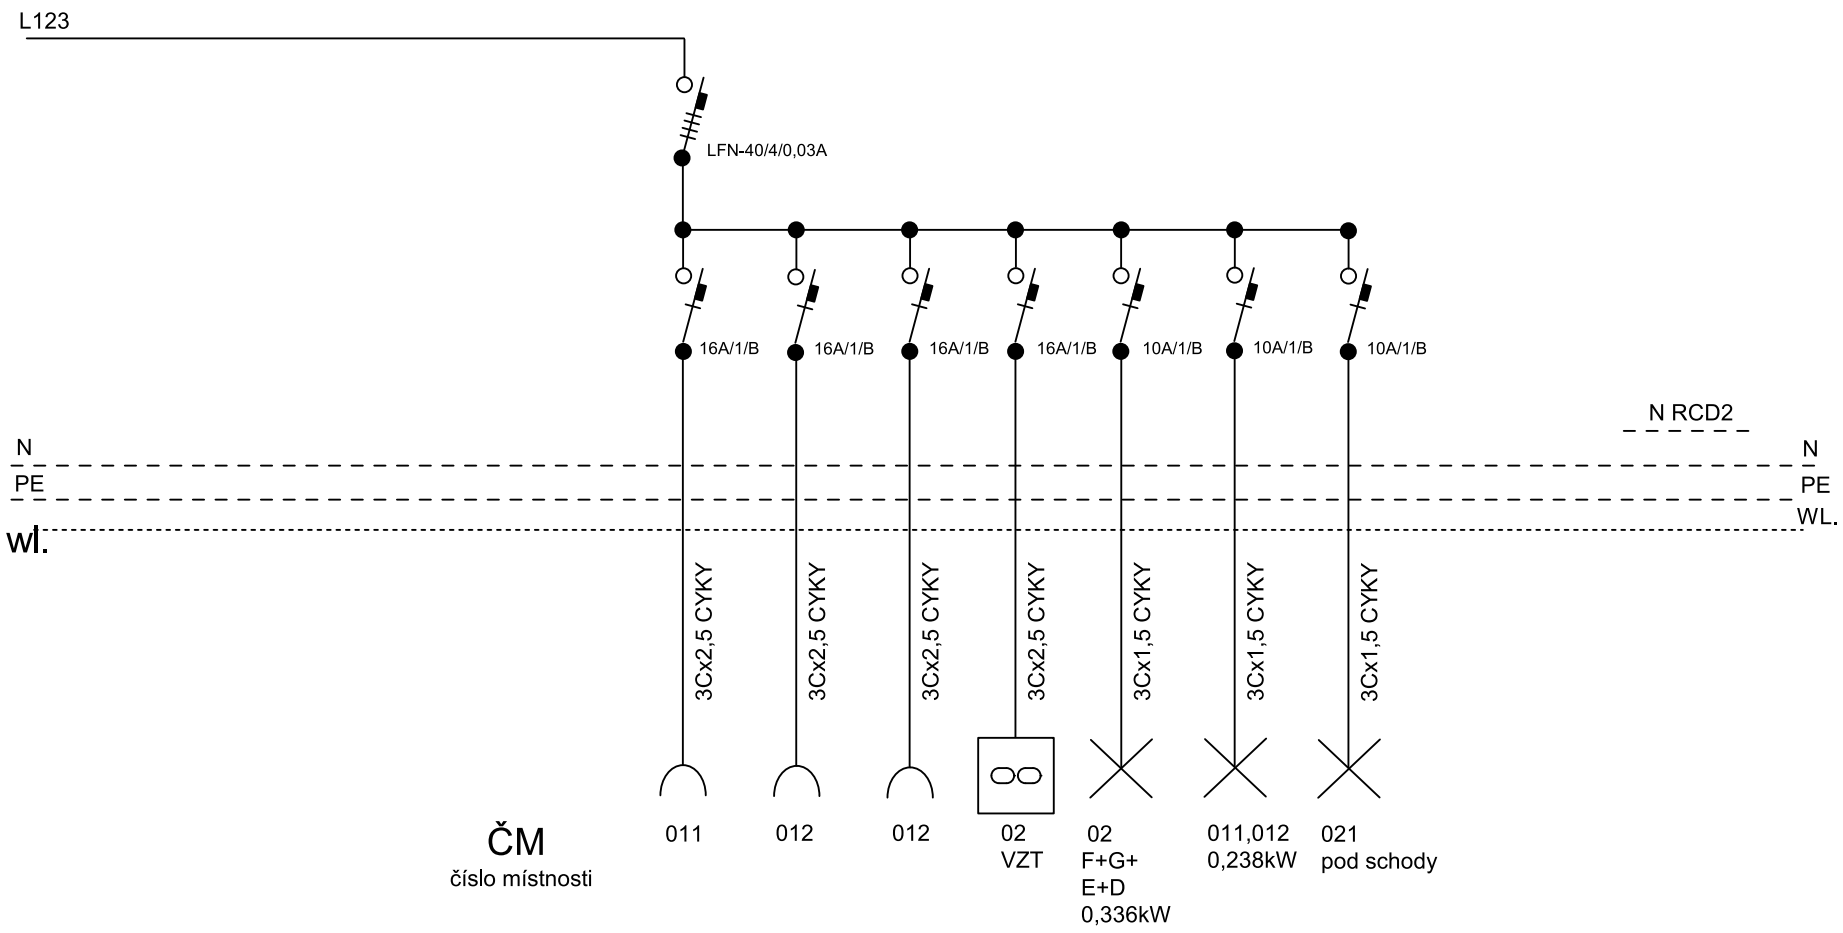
L123

LFN-40/4/0,03A

16A/1/B 16A/1/B 16A/1/B 16A/1/B 10A/1/B 10A/1/B 10A/1/B

N RCD2

N
PE
wl.

N
PE
WL.

3Cx2,5 CYKY
3Cx2,5 CYKY
3Cx2,5 CYKY
3Cx2,5 CYKY
3Cx1,5 CYKY
3Cx1,5 CYKY
3Cx1,5 CYKY

ČM
číslo místnosti

011

012

012

02
VZT

02
F+G+
E+D
0,336kW

011,012
0,238kW

021
pod schody